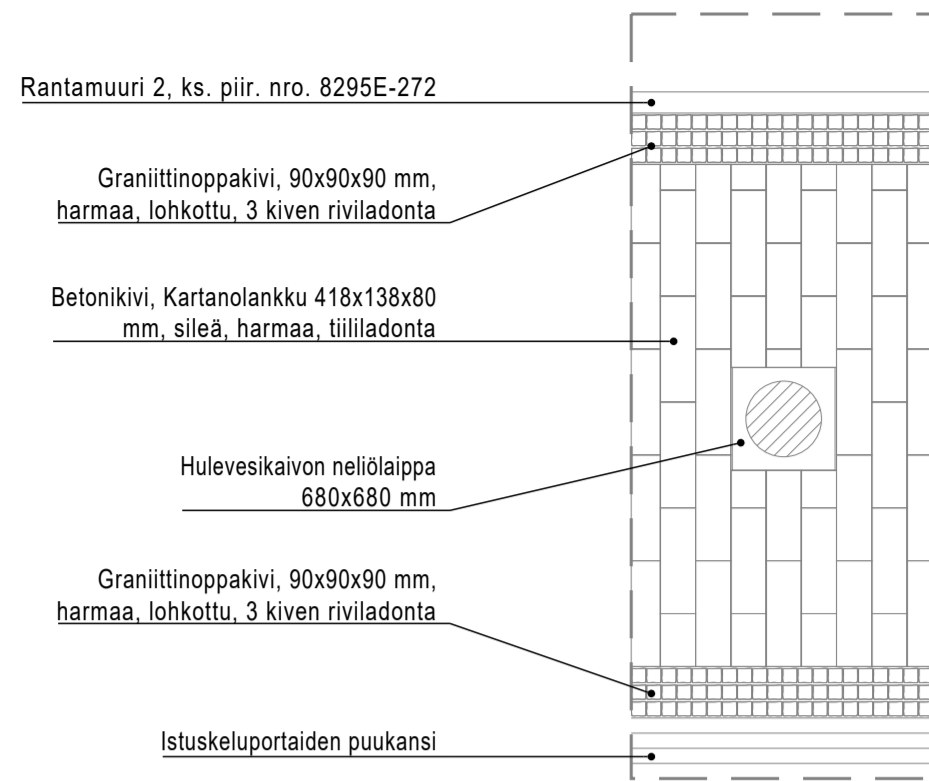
Rantamuuri 2, ks. piir. nro. 8295E-272

Graniittinoppakivi, 90x90x90 mm, harmaa, lohkottu, 3 kiven riviladonta

Betonikivi, Kartanolankku 418x138x80 mm, sileä, harmaa, tiililadonta

Hulevesikaivon neliölaippa 680x680 mm

Graniittinoppakivi, 90x90x90 mm, harmaa, lohkottu, 3 kiven riviladonta

Istuskeluportaiden puukansi